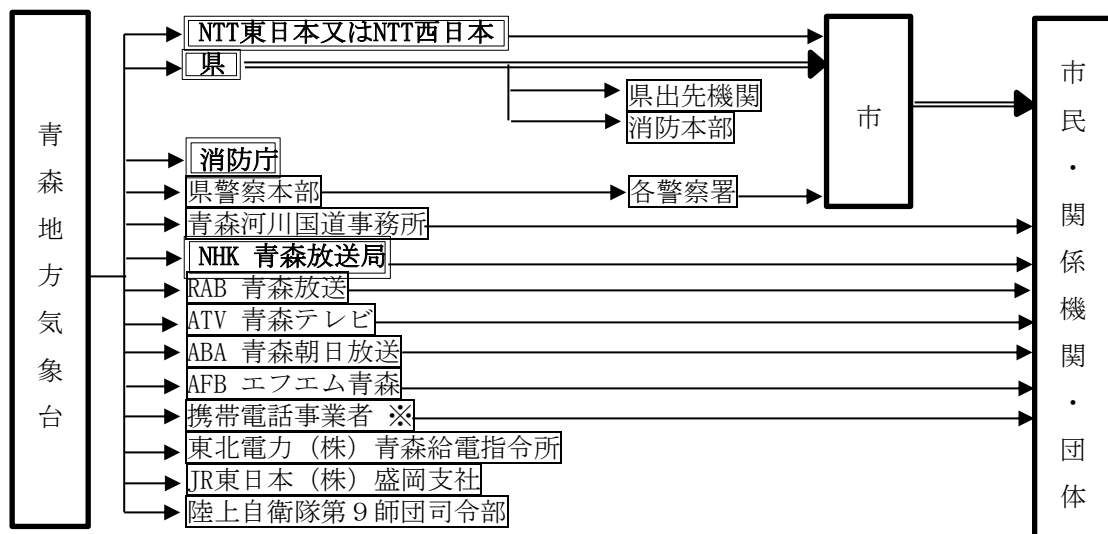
青森地方気象台

NTT東日本又はNTT西日本
県
県出先機関
消防本部
消防庁
県警察本部
各警察署
青森河川国道事務所
NHK 青森放送局
RAB 青森放送
ATV 青森テレビ
ABA 青森朝日放送
AFB エフエム青森
携帯電話事業者 ※
東北電力（株）青森給電指令所
JR東日本（株）盛岡支社
陸上自衛隊第９師団司令部

市

市民・関係機関・団体